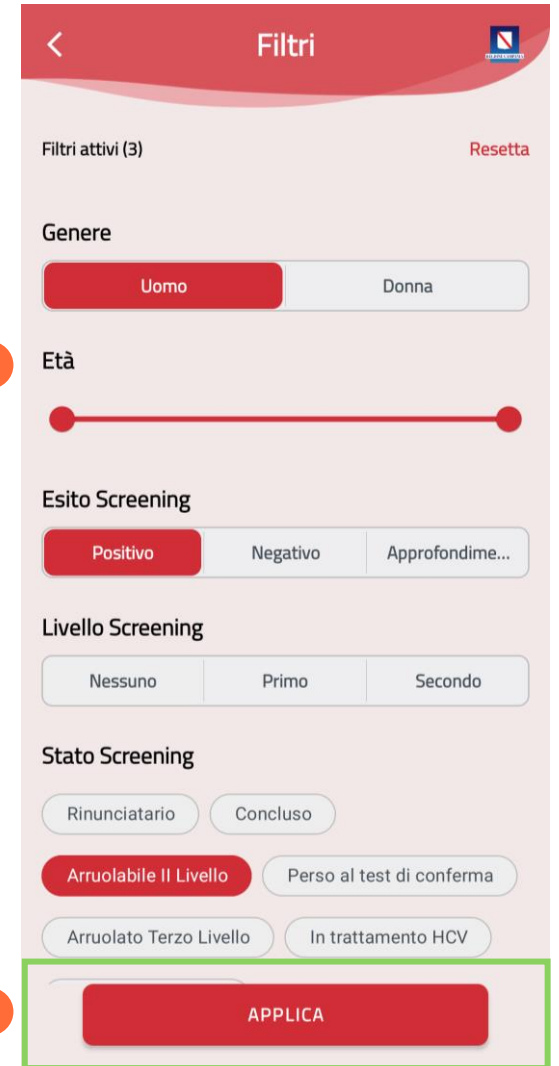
Filtri

Filtri attivi (3)
Resetta

Genere
Uomo
Donna

Età

Esito Screening
Positivo
Negativo
Approfondime...

Livello Screening
Nessuno
Primo
Secondo

Stato Screening
Rinunciatario
Concluso
Arruolabile II Livello
Perso al test di conferma
Arruolato Terzo Livello
In trattamento HCV

APPLICA